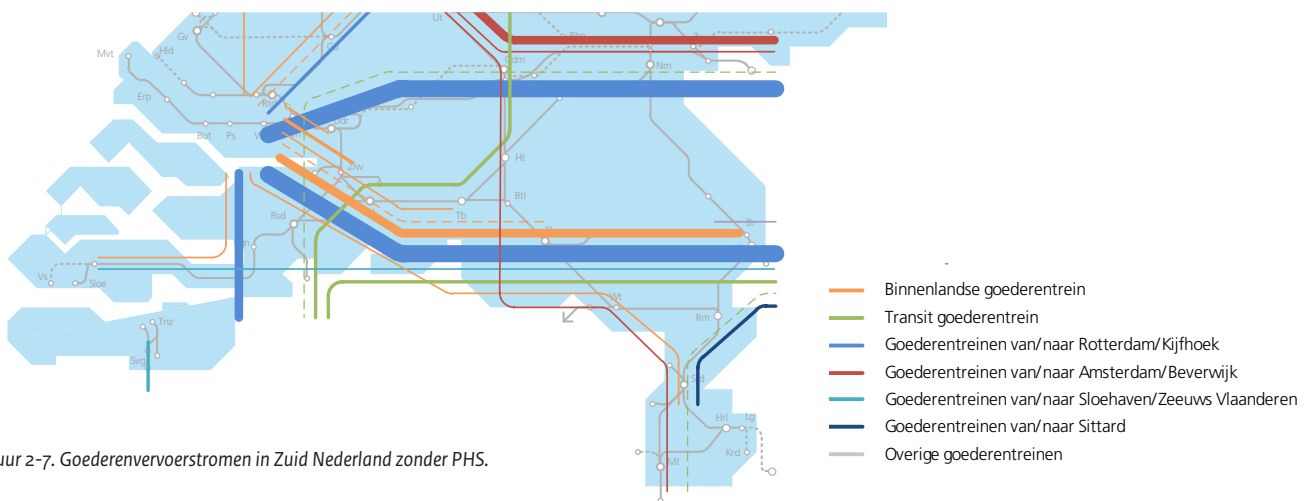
Gv
Mvt
Hld
Erp
Rtd
Bot
Ps
Ut
Gd
Rhn
Gdm
Nm
Ddr
Zlw
Ht
Bti
Tb
Rsd
Bh
Eh
Vs
Sloe
Tnz
Svg
Vl
Wt
Rm
Std
Hrl
Lg
Krd
Mt

Binnenlandse goederentrein
Transit goederentrein
Goederentreinen van/naar Rotterdam/Kijfhoek
Goederentreinen van/naar Amsterdam/Beverwijk
Goederentreinen van/naar Sloehaven/Zeeuws Vlaanderen
Goederentreinen van/naar Sittard
Overige goederentreinen

uur 2-7. Goederenvervoerstromen in Zuid Nederland zonder PHS.